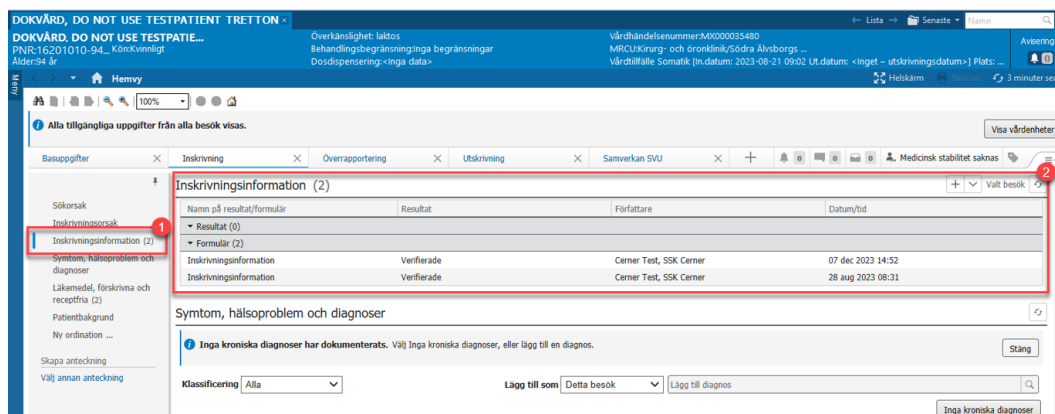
DOKVÅRD, DO NOT USE TESTPATIENT TRETTON ×
← Lista → Senaste ▾ Namn

DOKVÅRD, DO NOT USE TESTPATIE...
PNR:16201010-94... Kön:Kvinnligt
Ålder:94 år

Överkänslighet: laktos
Behandlingsbegränsning:Inga begränsningar
Dosdispensering:<Inga data>

Vårdhändelsenummer:MX000035480
MRCU:Kirurg- och öronklinik/Södra Älvsborgs ...
Vårdtillfälle Somatik [In.datum: 2023-08-21 09:02 Ut.datum: <Inget – utskrivningsdatum>] Plats: ...

Avisering
0

Meny
Hemvy
Helskärm Skriv ut 3 minuter sen

100%

Alla tillgängliga uppgifter från alla besök visas.
Visa vårdenheter

Basuppgifter ×
Inskrivning × Överrapportering × Utskrivning × Samverkan SVU × +
0 0 0 0 Medicinsk stabilitet saknas

Sökorsak
Inskrivningsorsak
Inskrivningsinformation (2)
Symtom, hälsoproblem och diagnoser
Läkemedel, förskrivna och receptfria (2)
Patientbakgrund
Ny ordination ...
Skapa anteckning
Välj annan anteckning

1
2

Inskrivningsinformation (2)
+ Valt besök

| Namn på resultat/formulär | Resultat | Författare | Datum/tid |
|---|---|---|---|
| ▾ Resultat (0) | | | |
| ▾ Formulär (2) | | | |
| Inskrivningsinformation | Verifierade | Cerner Test, SSK Cerner | 07 dec 2023 14:52 |
| Inskrivningsinformation | Verifierade | Cerner Test, SSK Cerner | 28 aug 2023 08:31 |

Symtom, hälsoproblem och diagnoser

Inga kroniska diagnoser har dokumenterats. Välj Inga kroniska diagnoser, eller lägg till en diagnos.
Stäng

Klassificering Alla
Lägg till som Detta besök
Lägg till diagnos

Inga kroniska diagnoser